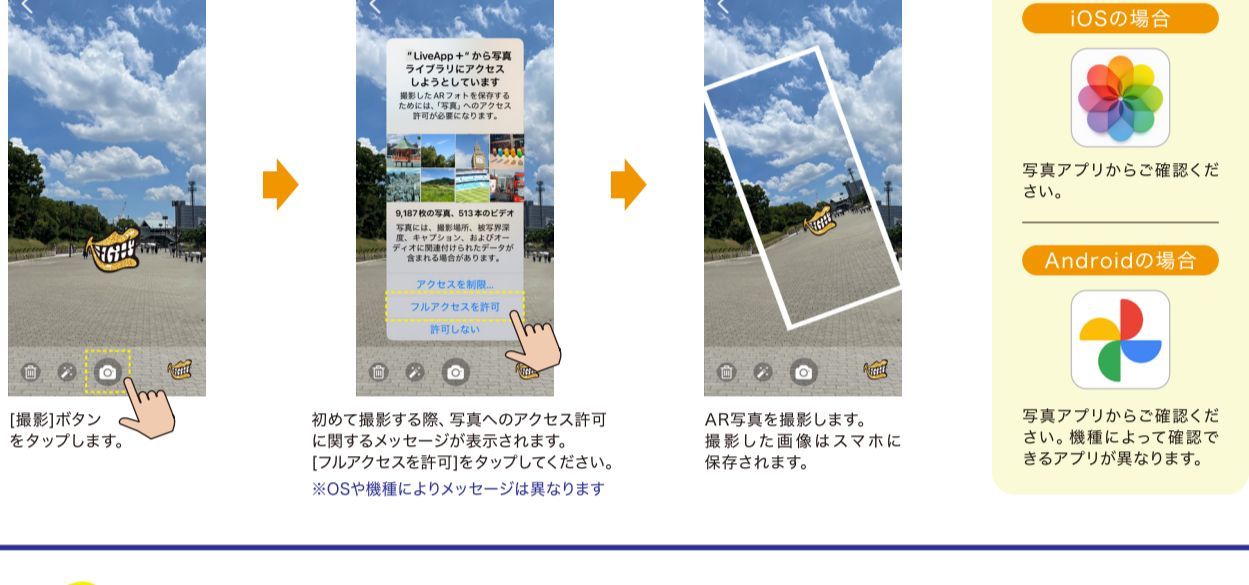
"LiveApp＋" から写真ライブラリにアクセスしようとしています

撮影したARフォトを保存するためには、「写真」へのアクセス許可が必要になります。

9,187枚の写真、513本のビデオ

写真には、撮影場所、被写界深度、キャプション、およびオーディオに関連付けられたデータが含まれる場合があります。

アクセスを制限...

フルアクセスを許可

許可しない

iOSの場合

写真アプリからご確認ください。

Androidの場合

写真アプリからご確認ください。機種によって確認できるアプリが異なります。

[撮影]ボタンをタップします。

初めて撮影する際、写真へのアクセス許可に関するメッセージが表示されます。[フルアクセスを許可]をタップしてください。

※OSや機種によりメッセージは異なります

AR写真を撮影します。撮影した画像はスマホに保存されます。